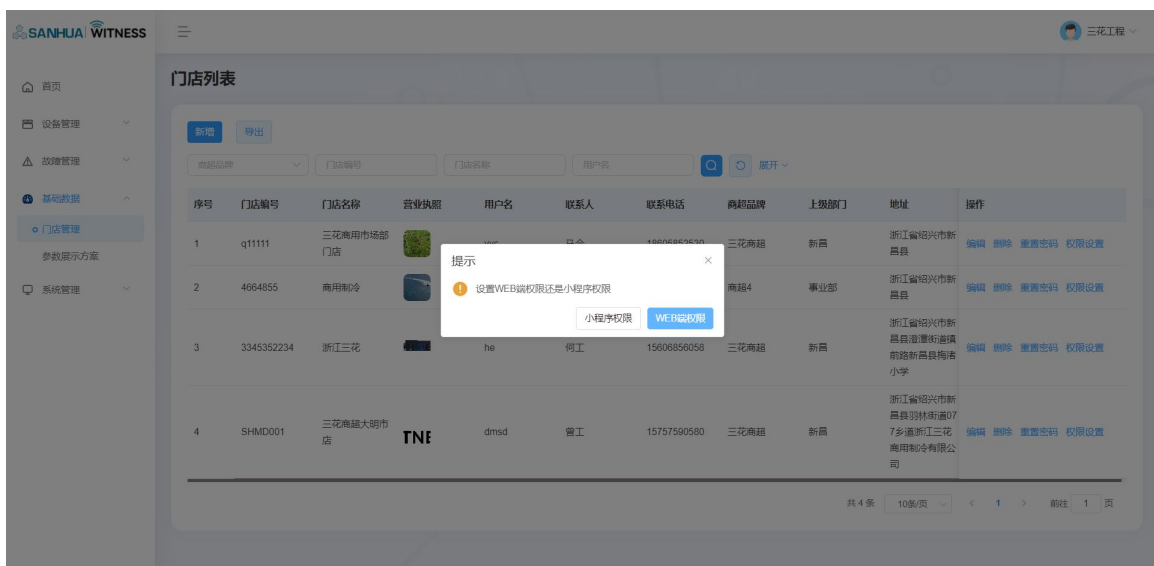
SANHUA WITNESS

三花工程

首页
设备管理
故障管理
基础数据
门店管理
参数展示方案
系统管理

门店列表

新增 导出

商超品牌 门店编号 门店名称 用户名 展开

| 序号 | 门店编号 | 门店名称 | 营业执照 | 用户名 | 联系人 | 联系电话 | 商超品牌 | 上级部门 | 地址 | 操作 |
|---|---|---|---|---|---|---|---|---|---|---|
| 1 | q11111 | 三花商用市场部门店 | | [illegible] | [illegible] | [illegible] | 三花商超 | 新昌 | 浙江省绍兴市新昌县 | 编辑 删除 重置密码 权限设置 |
| 2 | 4664855 | 商用制冷 | | | | | 商超4 | 事业部 | 浙江省绍兴市新昌县 | 编辑 删除 重置密码 权限设置 |
| 3 | 3345352234 | 浙江三花 | | he | 何工 | 15606856058 | 三花商超 | 新昌 | 浙江省绍兴市新昌县澄潭街道镇前路新昌县梅渚小学 | 编辑 删除 重置密码 权限设置 |
| 4 | SHMD001 | 三花商超大明市店 | TNE | dmsd | 曾工 | 15757590580 | 三花商超 | 新昌 | 浙江省绍兴市新昌县羽林街道077乡道浙江三花商用制冷有限公司 | 编辑 删除 重置密码 权限设置 |

共 4 条 10条/页 < 1 > 前往 1 页

提示
设置WEB端权限还是小程序权限
小程序权限 WEB端权限